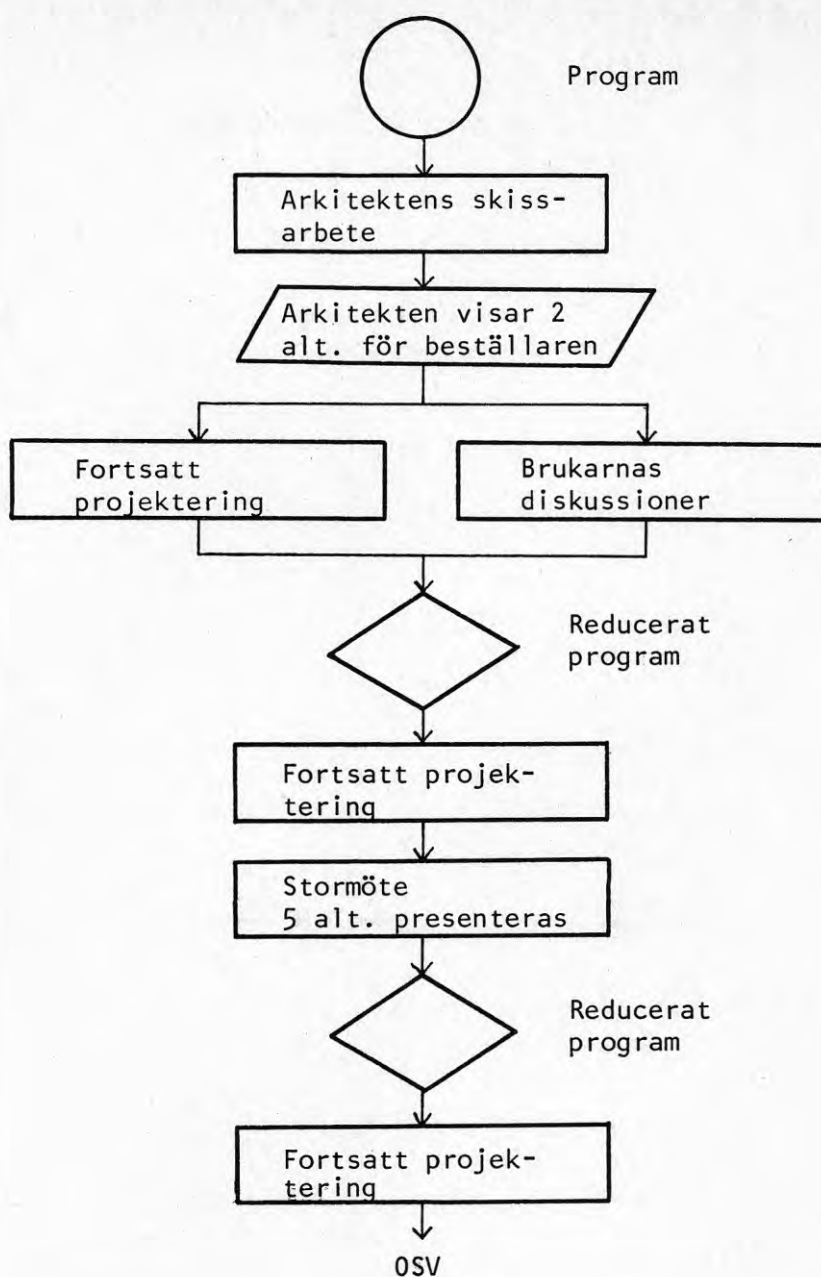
Program

Arkitektens skissarbete

Arkitekten visar 2 alt. för beställaren

Fortsatt projektering

Brukarnas diskussioner

Reducerat program

Fortsatt projektering

Stormöte
5 alt. presenteras

Reducerat program

Fortsatt projektering

OSV